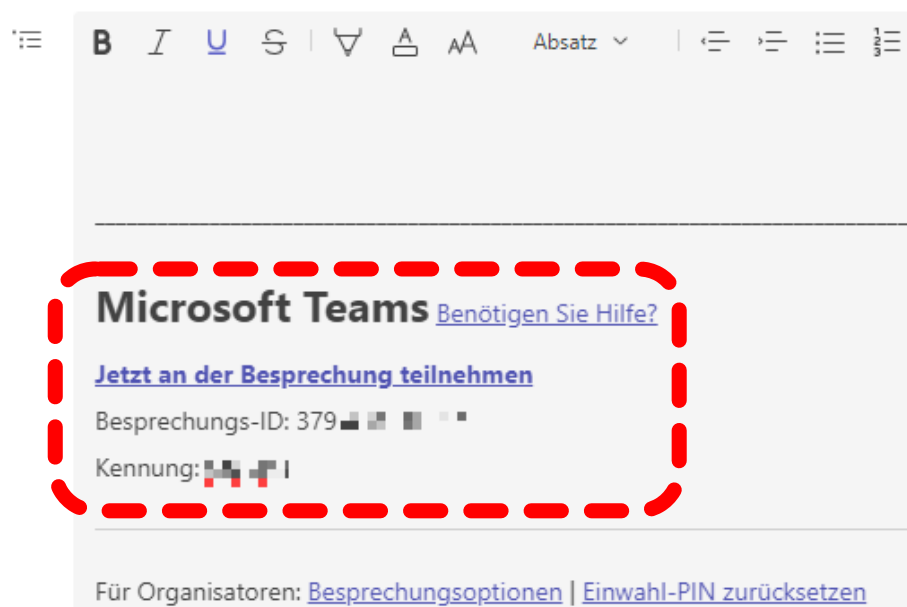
B I U S Absatz

________________________________________________________________________________

Microsoft Teams Benötigen Sie Hilfe?

Jetzt an der Besprechung teilnehmen

Besprechungs-ID: 379 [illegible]

Kennung: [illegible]

Für Organisatoren: Besprechungsoptionen | Einwahl-PIN zurücksetzen